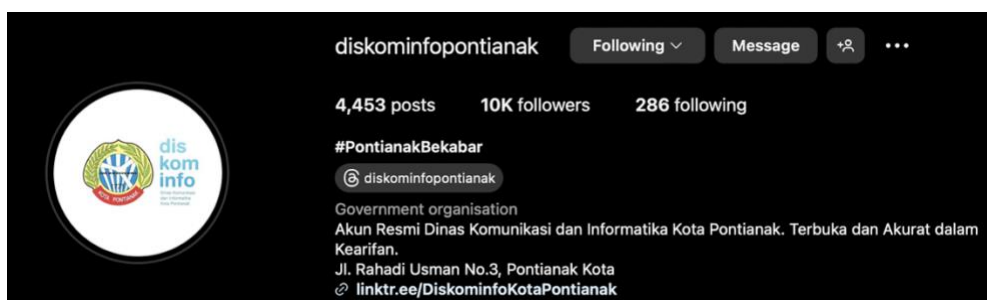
diskominfopontianak
Following
Message

4,453 posts 10K followers 286 following

#PontianakBekabar

diskominfopontianak

Government organisation
Akun Resmi Dinas Komunikasi dan Informatika Kota Pontianak. Terbuka dan Akurat dalam Kearifan.
Jl. Rahadi Usman No.3, Pontianak Kota
linktr.ee/DiskominfoKotaPontianak

dis
kom
info
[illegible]

KOTA PONTIANAK